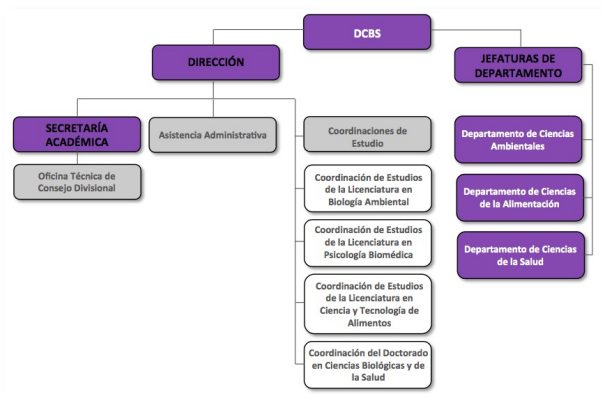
DCBS

DIRECCIÓN

JEFATURAS DE DEPARTAMENTO

SECRETARÍA ACADÉMICA

Asistencia Administrativa

Coordinaciones de Estudio

Oficina Técnica de Consejo Divisional

Coordinación de Estudios de la Licenciatura en Biología Ambiental

Coordinación de Estudios de la Licenciatura en Psicología Biomédica

Coordinación de Estudios de la Licenciatura en Ciencia y Tecnología de Alimentos

Coordinación del Doctorado en Ciencias Biológicas y de la Salud

Departamento de Ciencias Ambientales

Departamento de Ciencias de la Alimentación

Departamento de Ciencias de la Salud